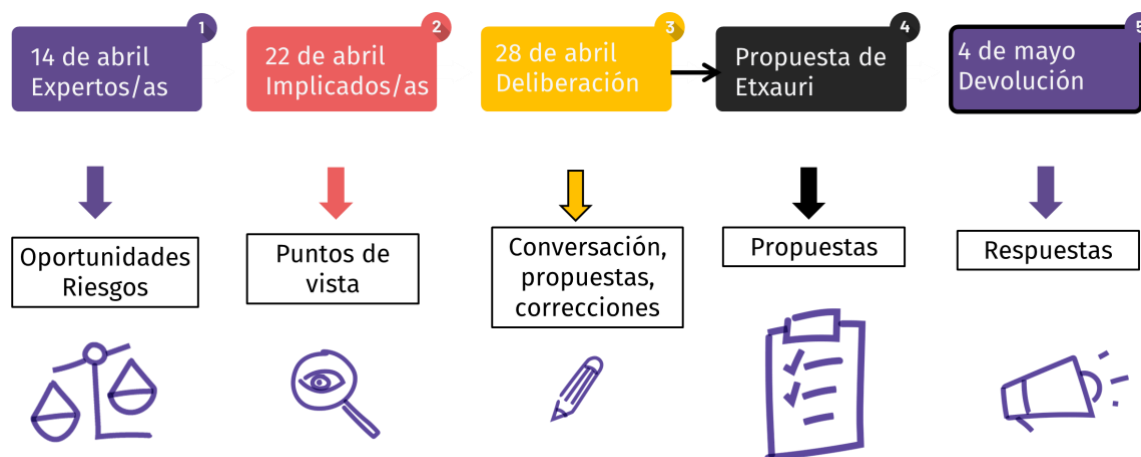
1
14 de abril
Expertos/as

2
22 de abril
Implicados/as

3
28 de abril
Deliberación

4
Propuesta de
Etxauri

5
4 de mayo
Devolución

Oportunidades
Riesgos

Puntos de
vista

Conversación,
propuestas,
correcciones

Propuestas

Respuestas